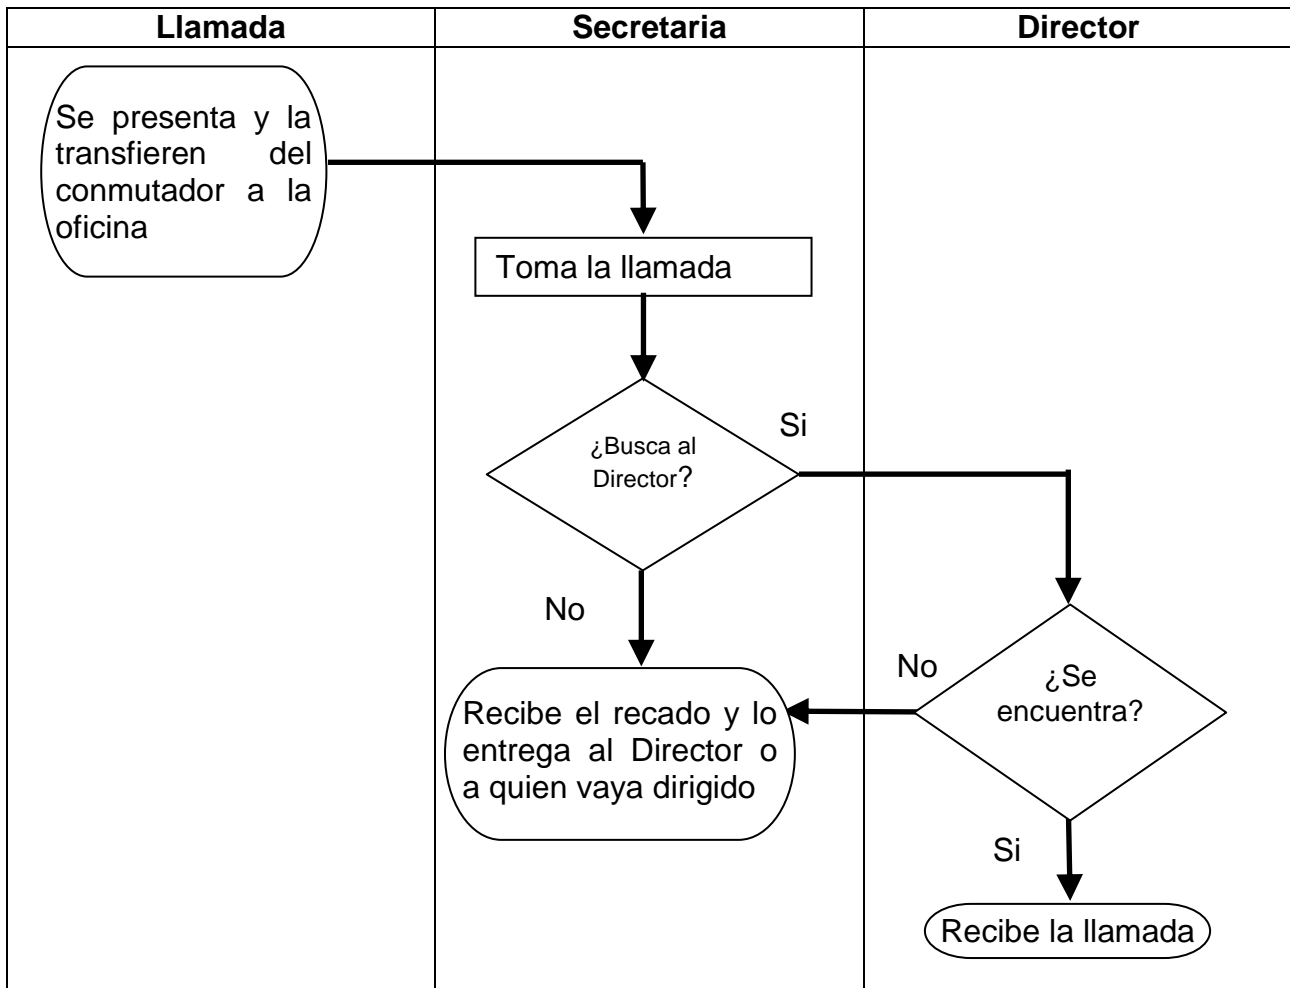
| Llamada | Secretaria | Director |
|---|---|---|

Se presenta y la transfieren del conmutador a la oficina

Toma la llamada

¿Busca al Director?

Si

No

Recibe el recado y lo entrega al Director o a quien vaya dirigido

No

¿Se encuentra?

Si

Recibe la llamada